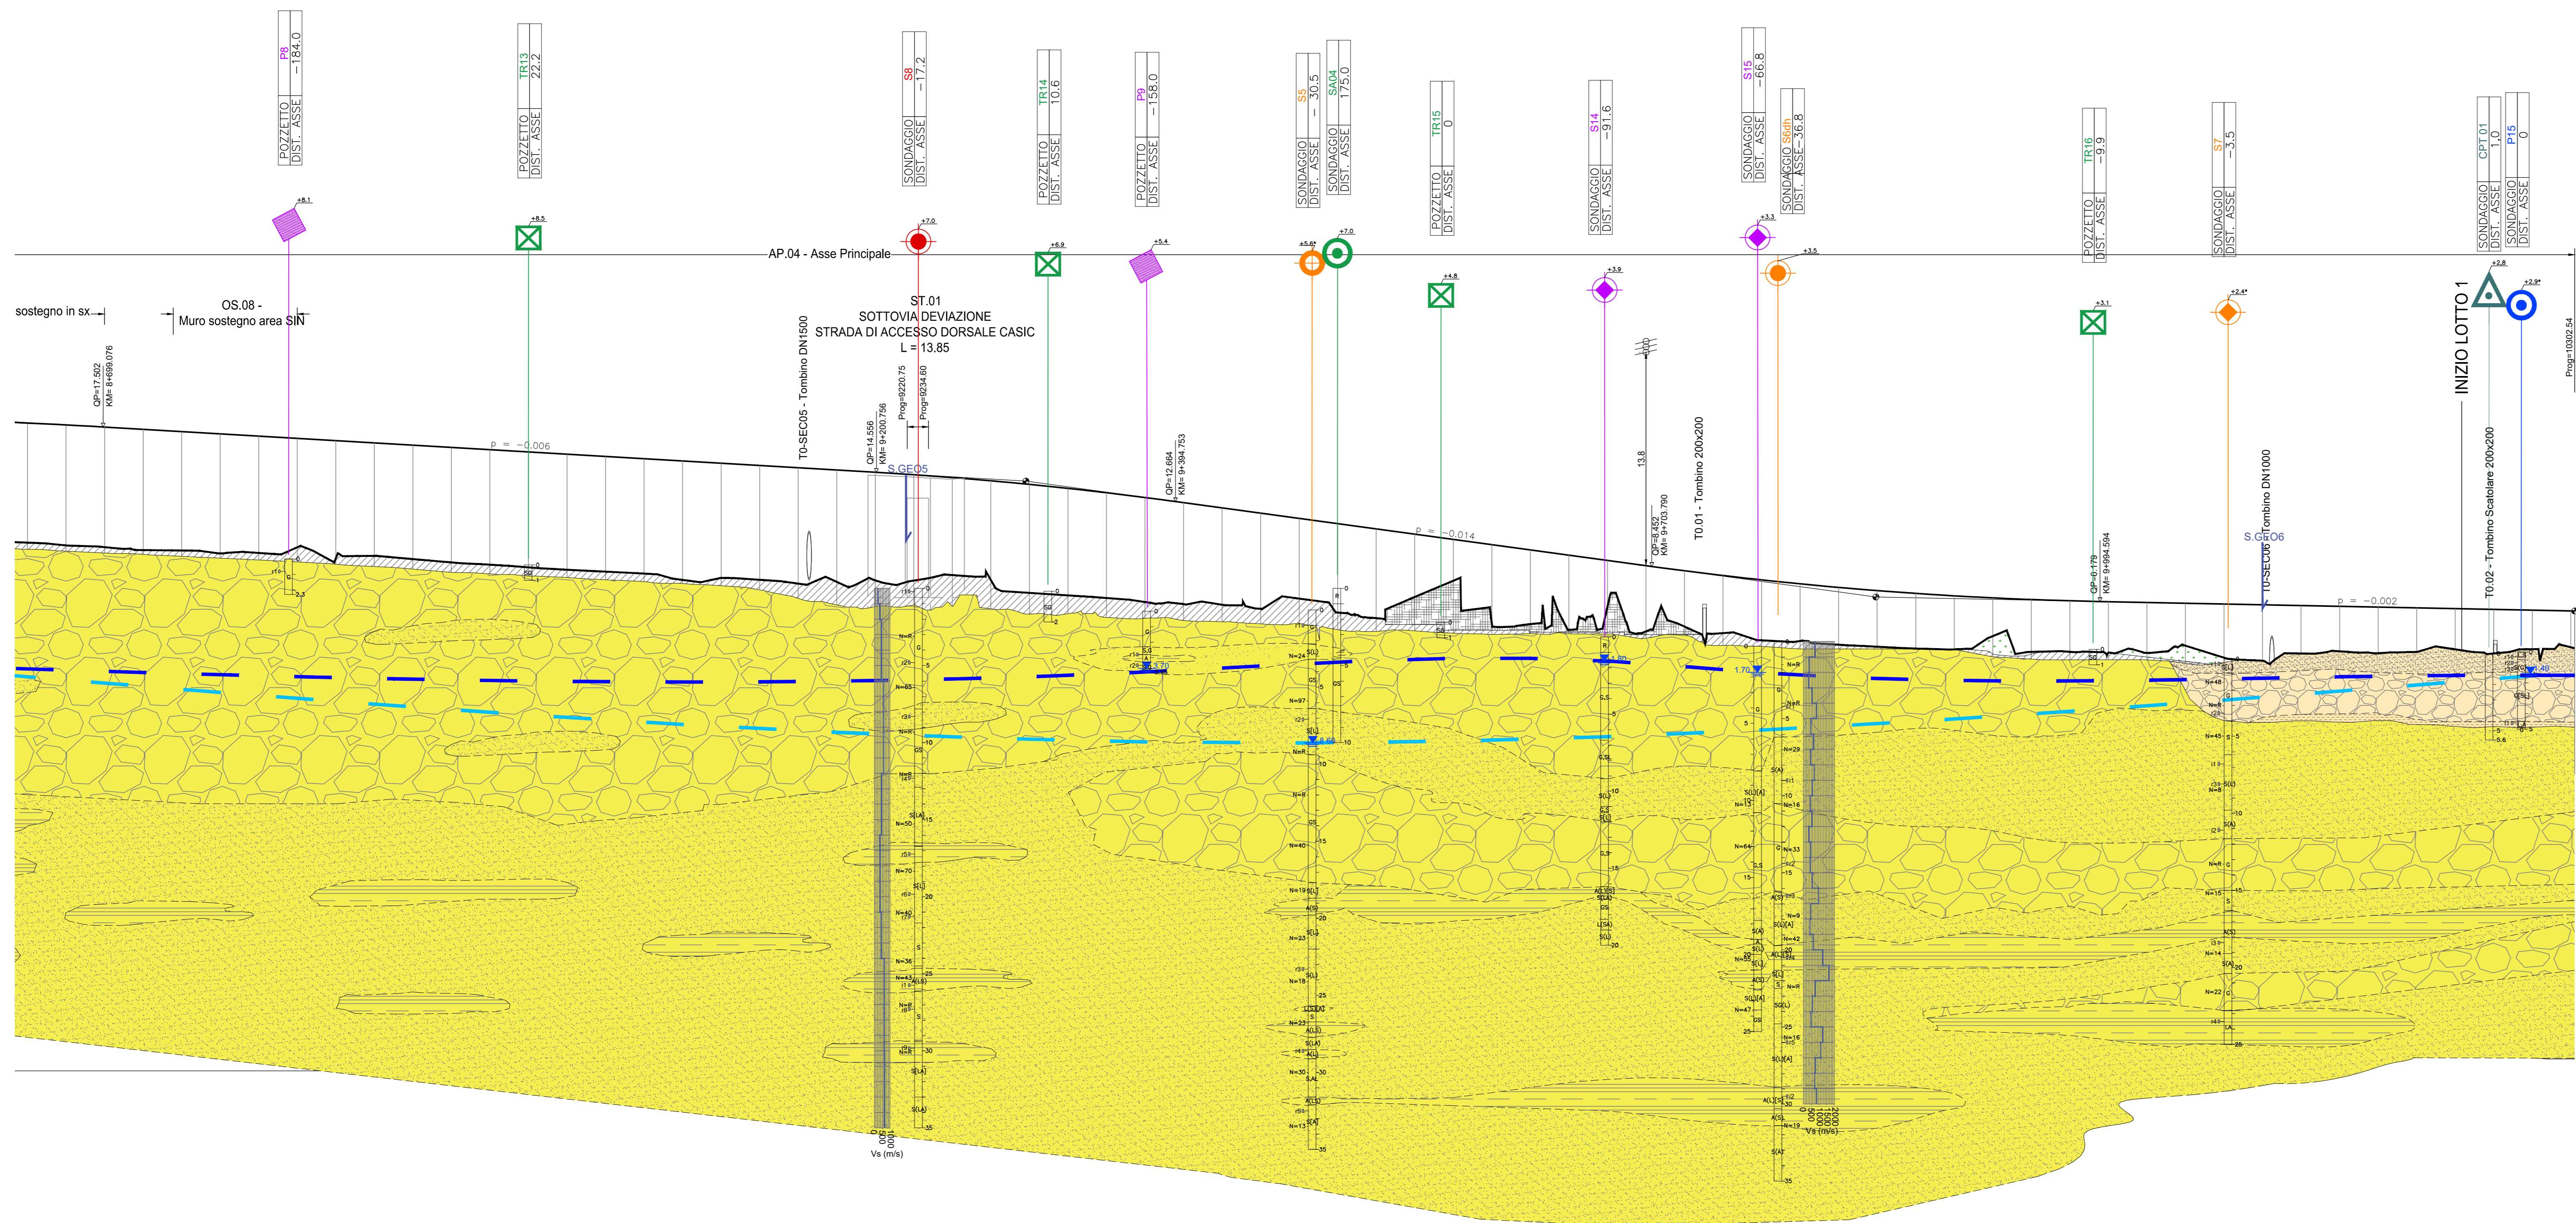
POZZETTO DIST. ASSE P8 −184.0

POZZETTO DIST. ASSE TR13 22.2

SONDAGGIO DIST. ASSE S8 −17.2

POZZETTO DIST. ASSE TR14 10.6

POZZETTO DIST. ASSE P9 −158.0

SONDAGGIO DIST. ASSE S5 −30.5

SONDAGGIO DIST. ASSE SA04 175.0

POZZETTO DIST. ASSE TR15 0

SONDAGGIO DIST. ASSE S14 −91.6

SONDAGGIO DIST. ASSE S15 −66.8

SONDAGGIO S6dh DIST. ASSE −36.8

POZZETTO DIST. ASSE TR16 −9.9

SONDAGGIO DIST. ASSE S7 −3.5

SONDAGGIO DIST. ASSE CPT 01 1.0

SONDAGGIO DIST. ASSE P15 0

+8.1 +8.5 +7.0 +6.9 +5.4 +5.6 +7.0 +4.8 +3.9 +3.3 +3.5 +3.1 +2.4 +2.8 +2.9

AP.04 - Asse Principale

sostegno in sx

OS.08 - Muro sostegno area SIN

ST.01 SOTTOVIA DEVIAZIONE STRADA DI ACCESSO DORSALE CASIC L = 13.85

T0-SEC05 - Tombino DN1500

QP=17.502 KM= 8+699.076

QP=14.556 KM= 9+200.756

Prog=9220.75

Prog=9234.60

S.GEO5

QP=12.664 KM= 9+394.753

p = −0.006

p = −0.014

p = −0.002

13.8

QP=8.452 KM= 9+703.790

T0.01 - Tombino 200x200

QP=6.179 KM= 9+994.594

S.GEO6

T0-SEC06 Tombino DN1000

T0.02 - Tombino Scatolare 200x200

INIZIO LOTTO 1

Prog=10302.54

Vs (m/s)

Vs (m/s)